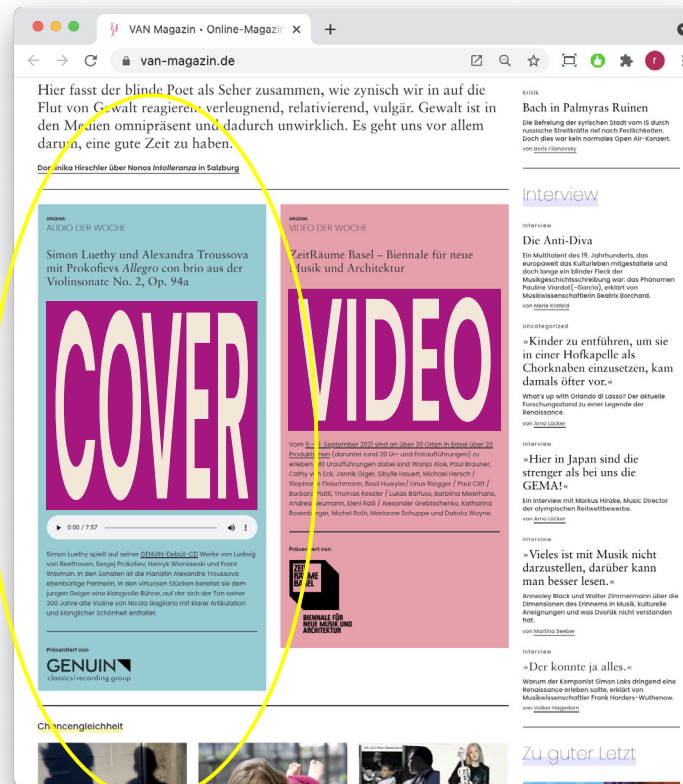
VAN Magazin • Online-Magazin ×
+
van-magazin.de

Hier fasst der blinde Poet als Seher zusammen, wie zynisch wir in auf die Flut von Gewalt reagieren: verleugnend, relativierend, vulgär. Gewalt ist in den Medien omnipräsent und dadurch unwirklich. Es geht uns vor allem darum, eine gute Zeit zu haben.

Dominika Hirschler über Nonos Intolleranza in Salzburg

ANZEIGE
AUDIO DER WOCHE

Simon Luethy und Alexandra Troussova mit Prokofievs Allegro con brio aus der Violinsonate No. 2, Op. 94a

COVER

0:00 / 7:57

Simon Luethy spielt auf seiner GENUIN-Debüt-CD Werke von Ludwig van Beethoven, Sergej Prokofiev, Henryk Wieniawski und Franz Waxman. In den Sonaten ist die Pianistin Alexandra Troussova ebenbürtige Partnerin, in den virtuosen Stücken bereitet sie dem jungen Geiger eine klangvolle Bühne, auf der sich der Ton seiner 300 Jahre alte Violine von Nicola Gagliano mit klarer Artikulation und klanglicher Schönheit entfaltet.

Präsentiert von

GENUIN
classics | recording group

ANZEIGE
VIDEO DER WOCHE

ZeitRäume Basel – Biennale für neue Musik und Architektur

VIDEO

Vom 9.–19. September 2021 sind an über 30 Orten in Basel über 20 Produktionen (darunter rund 20 Ur- und Erstaufführungen) zu erleben. Mit Uraufführungen dabei sind Wanja Aloé, Paul Brauner, Cathy van Eck, Jannik Giger, Sibylle Hauert, Michael Hersch / Stephanie Fleischmann, Basil Huwyler/ Linus Riegger / Paul Clift / Barbara Mattli, Thomas Kessler / Lukas Bärfuss, Barblina Meierhans, Andreas Neumann, Eleni Ralli / Alexander Grebtschenko, Katharina Rosenberger, Michel Roth, Marianne Schuppe und Dakota Wayne.

Präsentiert von

ZEIT RÄUME BASEL
BIENNALE FÜR NEUE MUSIK UND ARCHITEKTUR

Chancengleichheit

Kritik
Bach in Palmyras Ruinen
Die Befreiung der syrischen Stadt vom IS durch russische Streitkräfte rief nach Festlichkeiten. Doch dies war kein normales Open Air-Konzert.
von Boris Filanovsky

Interview

Interview
Die Anti-Diva
Ein Multitalent des 19. Jahrhunderts, das europaweit das Kulturleben mitgestaltete und doch lange ein blinder Fleck der Musikgeschichtsschreibung war: das Phänomen Pauline Viardot(-Garcia), erklärt von Musikwissenschaftlerin Beatrix Borchard.
von Merle Krafeld

Uncategorized
»Kinder zu entführen, um sie in einer Hofkapelle als Chorknaben einzusetzen, kam damals öfter vor.«
What's up with Orlando di Lasso? Der aktuelle Forschungsstand zu einer Legende der Renaissance.
von Arno Lücker

Interview
»Hier in Japan sind die strenger als bei uns die GEMA!«
Ein Interview mit Markus Hinzke, Music Director der olympischen Reitwettbewerbe.
von Arno Lücker

Interview
»Vieles ist mit Musik nicht darzustellen, darüber kann man besser lesen.«
Annesley Black und Walter Zimmermann über die Dimensionen des Erinnerns in Musik, kulturelle Aneignungen und was Dvořák nicht verstanden hat.
von Martina Seeber

Interview
»Der konnte ja alles.«
Warum der Komponist Simon Laks dringend eine Renaissance erleben sollte, erklärt von Musikwissenschaftler Frank Harders-Wuthenow.
von Volker Hagedorn

Zu guter Letzt